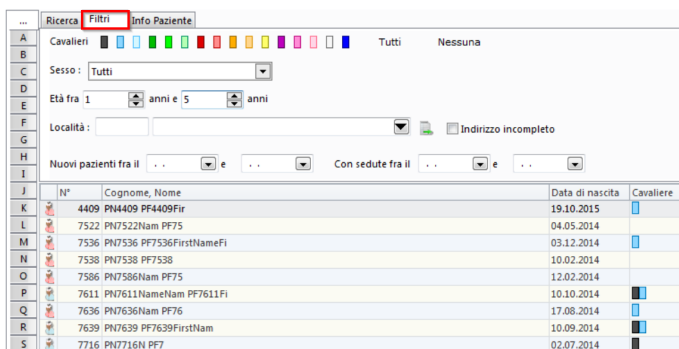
...
Ricerca Filtri Info Paziente

A
B
C
D
E
F
G
H
I
J
K
L
M
N
O
P
Q
R
S

Cavalieri Tutti Nessuna

Sesso : Tutti

Età fra 1 anni e 5 anni

Località :

Indirizzo incompleto

Nuovi pazienti fra il . . e . .

Con sedute fra il . . e . .

| N° | Cognome, Nome | Data di nascita | Cavaliere |
|---|---|---|---|
| 4409 | PN4409 PF4409Fir | 19.10.2015 | |
| 7522 | PN7522Nam PF75 | 04.05.2014 | |
| 7536 | PN7536 PF7536FirstNameFi | 03.12.2014 | |
| 7538 | PN7538 PF7538 | 10.02.2014 | |
| 7586 | PN7586Nam PF75 | 12.02.2014 | |
| 7611 | PN7611NameNam PF7611Fi | 10.10.2014 | |
| 7636 | PN7636Nam PF76 | 17.08.2014 | |
| 7639 | PN7639 PF7639FirstNam | 10.09.2014 | |
| 7716 | PN7716N PF7 | 02.07.2014 | |